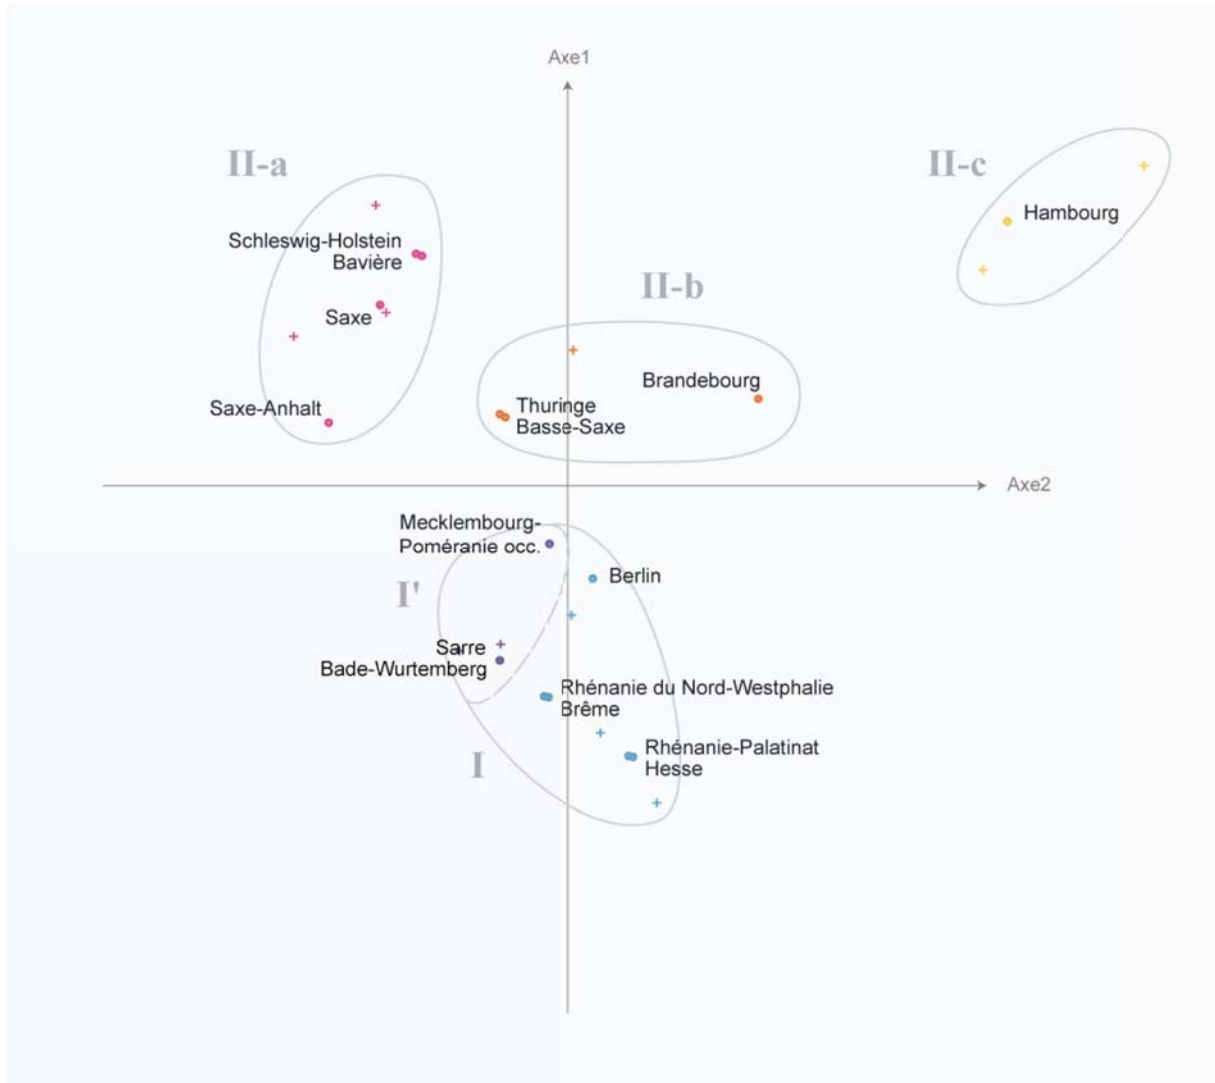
Axe1

II-a

Schleswig-Holstein
Bavière

Saxe

Saxe-Anhalt

II-b

Brandebourg

Thuringe
Basse-Saxe

II-c

Hambourg

Axe2

Mecklembourg-
Poméranie occ.

Berlin

I'

Sarre
Bade-Wurtemberg

Rhénanie du Nord-Westphalie
Brême

Rhénanie-Palatinat
Hesse

I